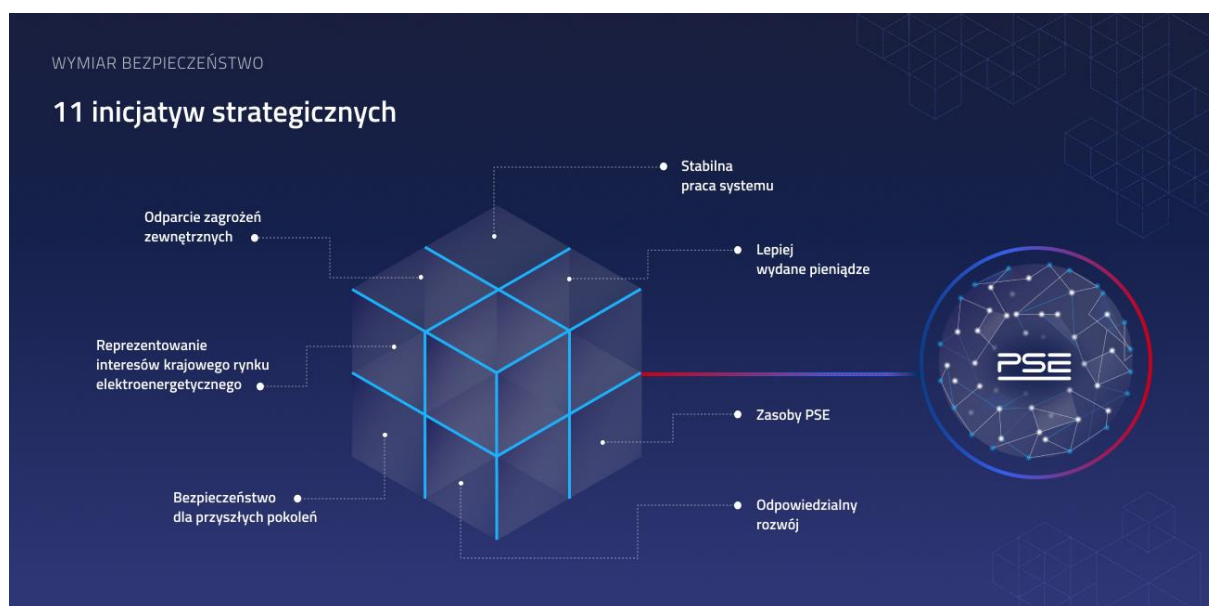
WYMIAR BEZPIECZEŃSTWO

11 inicjatyw strategicznych

Stabilna praca systemu

Odparcie zagrożeń zewnętrznych

Lepiej wydane pieniądze

Reprezentowanie interesów krajowego rynku elektroenergetycznego

PSE

Zasoby PSE

Bezpieczeństwo dla przyszłych pokoleń

Odpowiedzialny rozwój